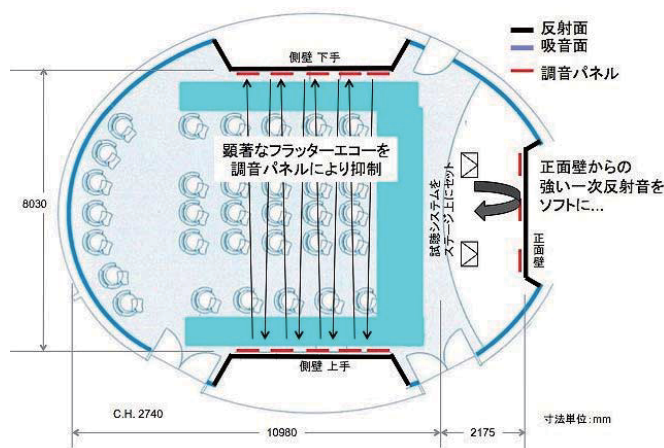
反射面
吸音面
調音パネル

側壁 下手

顕著なフラッターエコーを
調音パネルにより抑制

試聴システムを
ステージ上にセット

正面壁からの
強い一次反射音を
ソフトに...

正面壁

8030

側壁 上手

C.H. 2740

10980

2175

寸法単位:mm